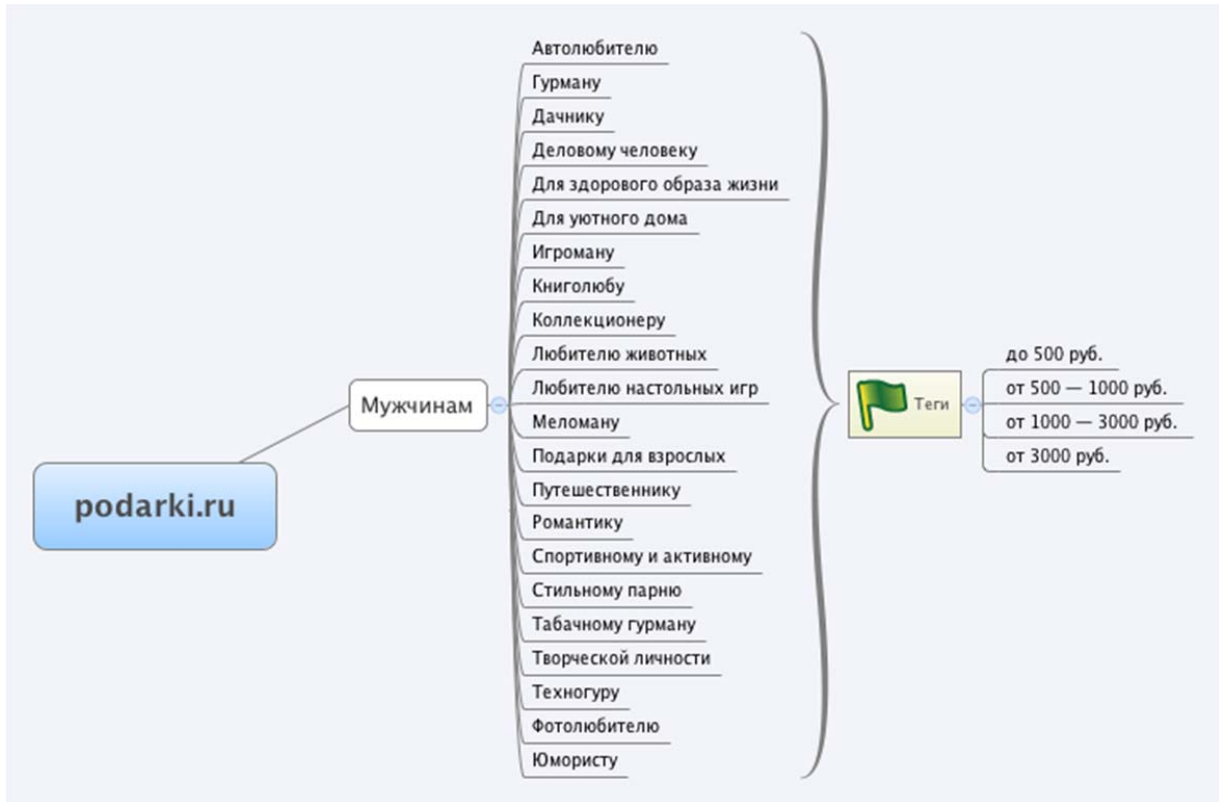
podarki.ru

Мужчинам

Автолюбителю
Гурману
Дачнику
Деловому человеку
Для здорового образа жизни
Для уютного дома
Игроману
Книголюбу
Коллекционеру
Любителю животных
Любителю настольных игр
Меломану
Подарки для взрослых
Путешественнику
Романтику
Спортивному и активному
Стильному парню
Табачному гурману
Творческой личности
Техногуру
Фотолюбителю
Юмористу

Теги

до 500 руб.
от 500 — 1000 руб.
от 1000 — 3000 руб.
от 3000 руб.